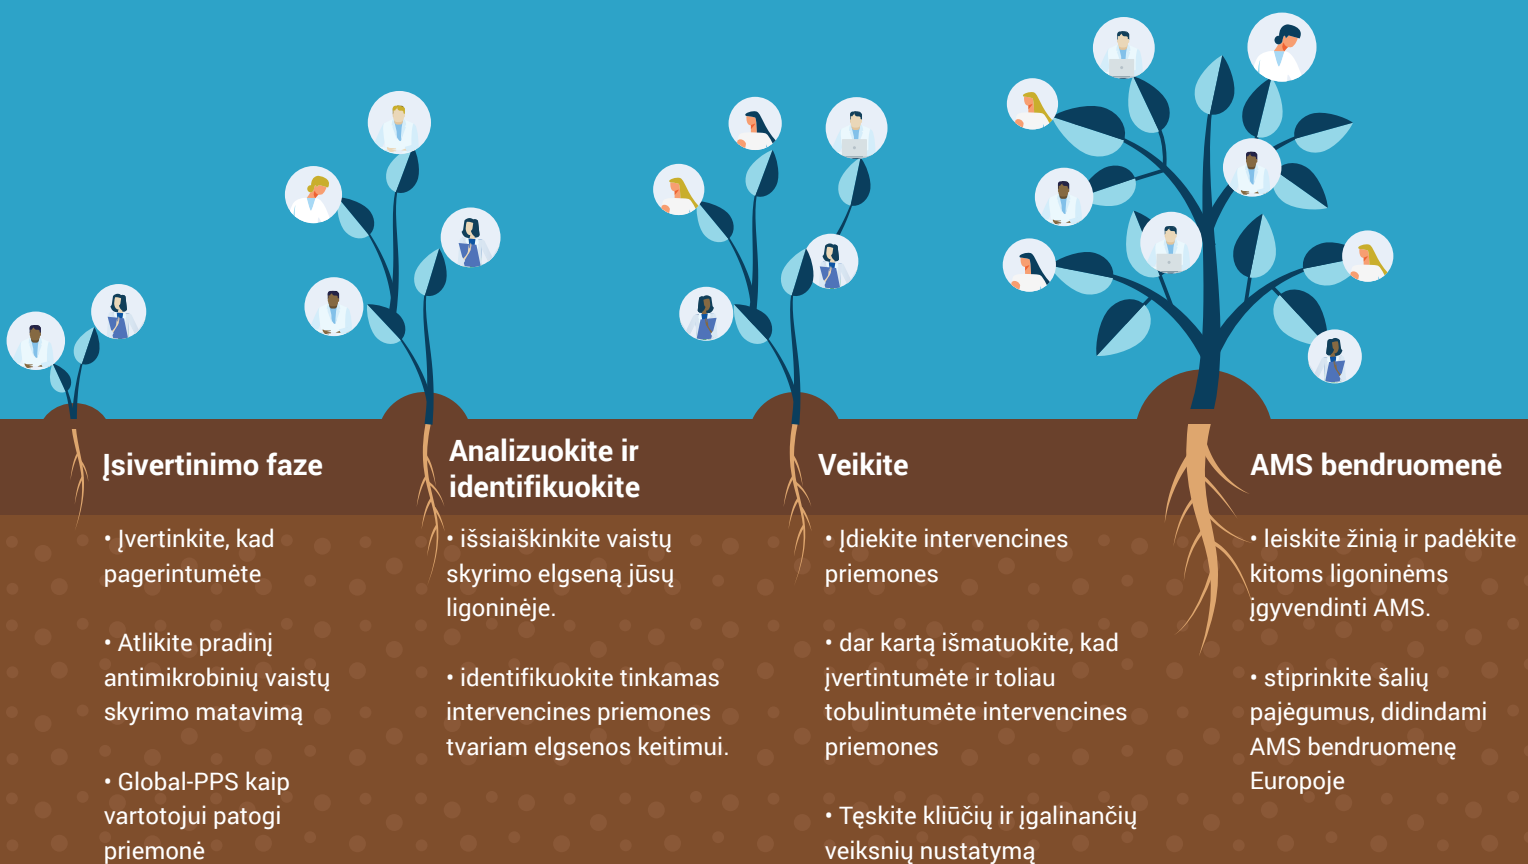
Įsivertinimo faze

• Įvertinkite, kad pagerintumėte

• Atlikite pradinį antimikrobinių vaistų skyrimo matavimą

• Global-PPS kaip vartotojui patogi priemonė

Analizuokite ir identifikuokite

• išsiaiškinkinkite vaistų skyrimo elgseną jūsų ligoninėje.

• identifikuokite tinkamas intervencines priemones tvariam elgsenos keitimui.

Veikite

• Įdiekite intervencines priemones

• dar kartą išmatuokite, kad įvertintumėte ir toliau tobulintumėte intervencines priemones

• Tęskite kliūčių ir įgalinančių veiksnių nustatymą

AMS bendruomenė

• leiskite žinią ir padėkite kitoms ligoninėms įgyvendinti AMS.

• stiprinkite šalių pajėgumus, didindami AMS bendruomenę Europoje